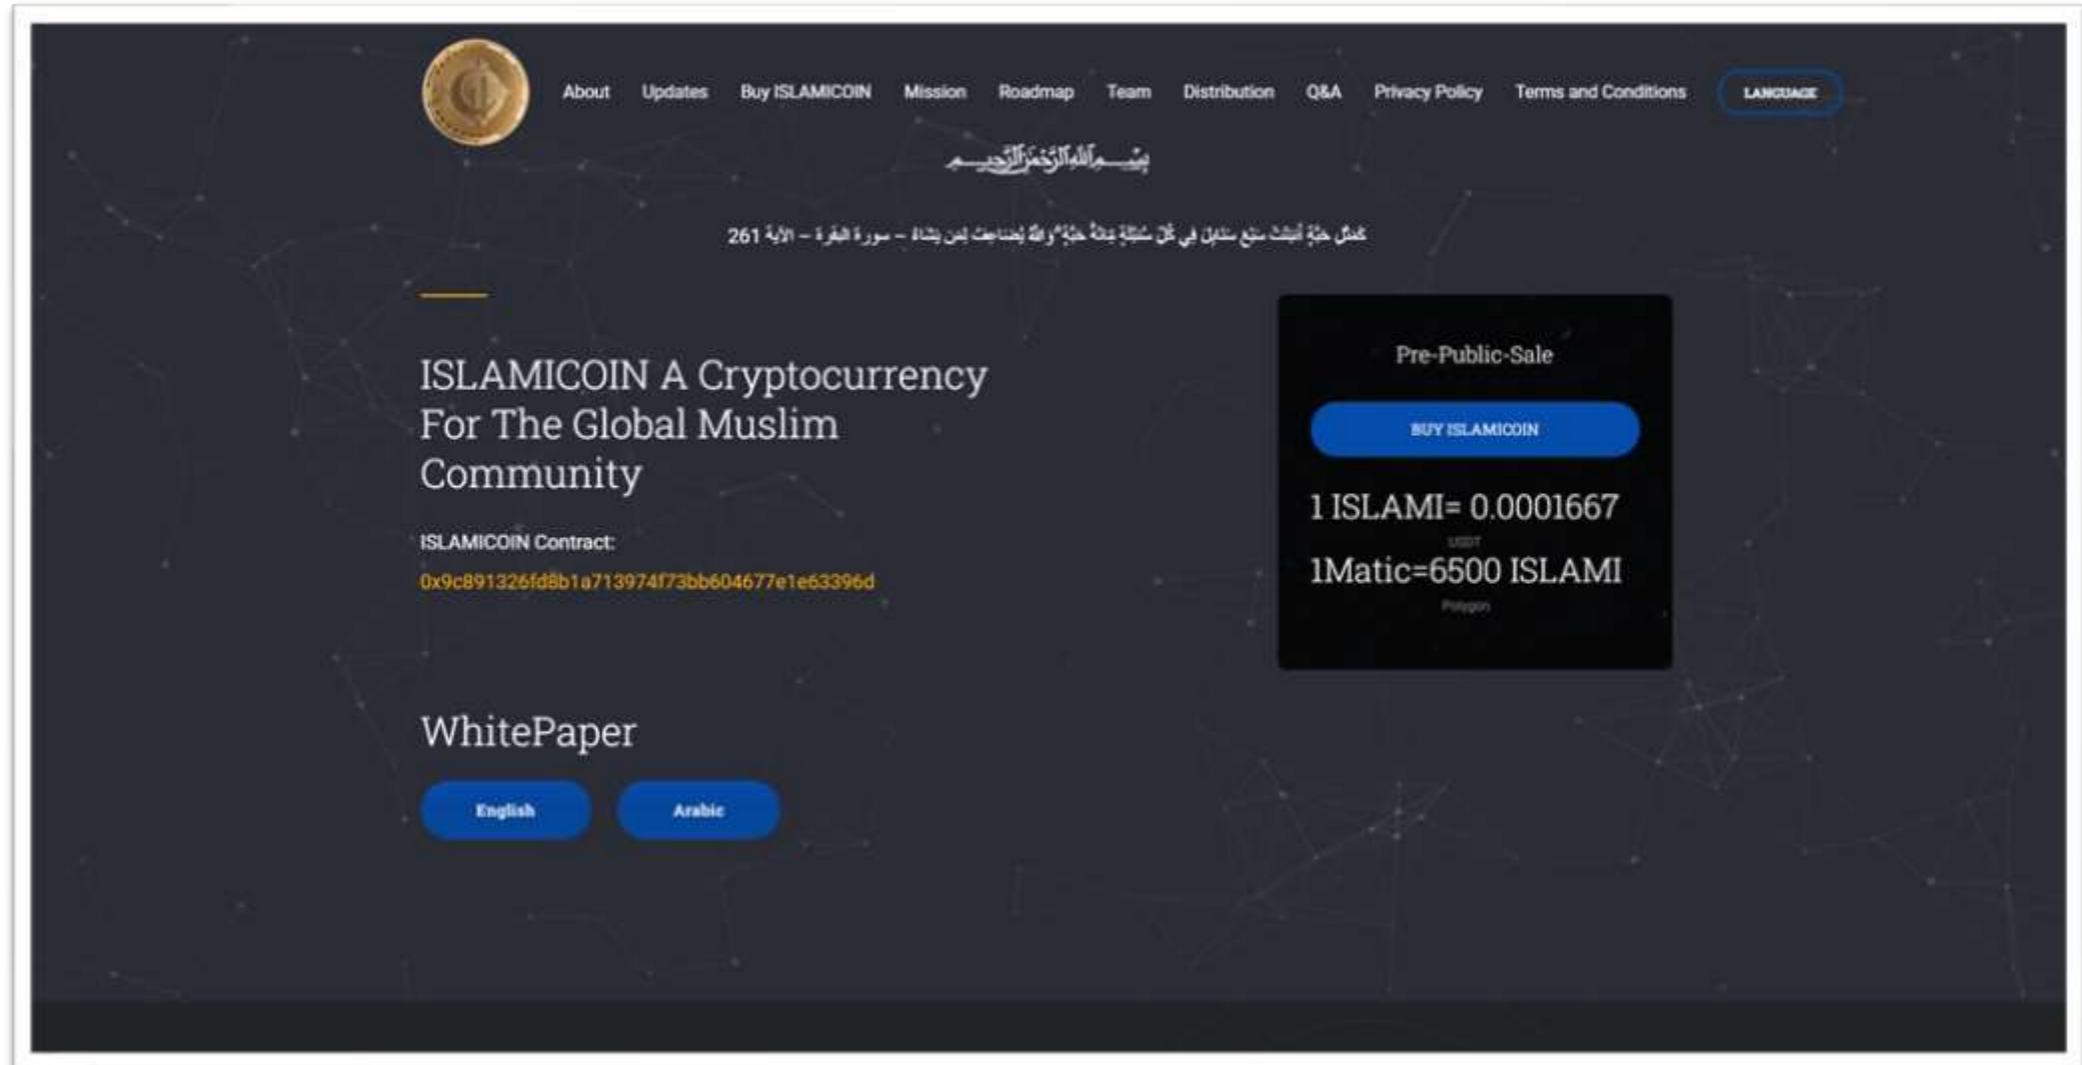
About Updates Buy ISLAMICOIN Mission Roadmap Team Distribution Q&A Privacy Policy Terms and Conditions LANGUAGE

بِسْمِ اللَّهِ الرَّحْمَٰنِ الرَّحِيمِ

كَمَثَلِ حَبَّةٍ أَنبَتَتْ سَبْعَ سَنَابِلَ فِي كُلِّ سُنبُلَةٍ مِّائَةُ حَبَّةٍ ۗ وَاللَّهُ يُضَاعِفُ لِمَن يَشَاءُ – سورة البقرة – الآية 261

ISLAMICOIN A Cryptocurrency For The Global Muslim Community

ISLAMICOIN Contract:

0x9c891326fd8b1a713974f73bb604677e1e63396d

Pre-Public-Sale

BUY ISLAMICOIN

1 ISLAMI= 0.0001667

USDT

1Matic=6500 ISLAMI

Polygon

WhitePaper

English Arabic